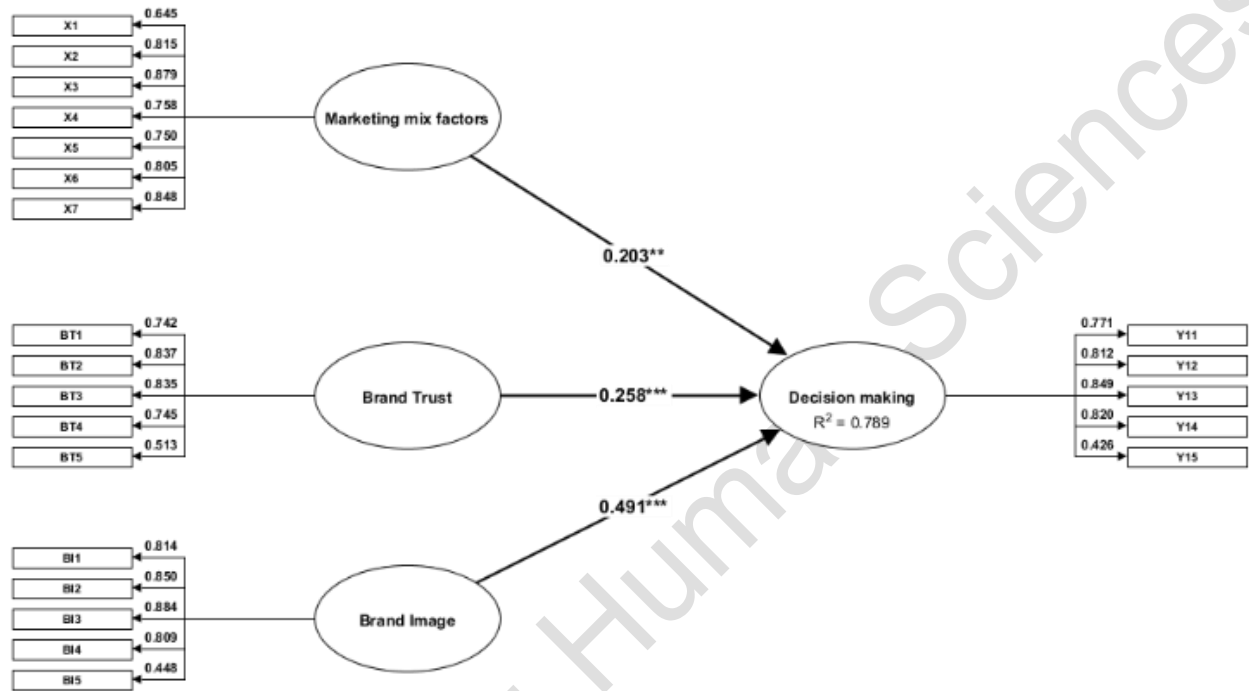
X1 0.645
X2 0.815
X3 0.879
X4 0.758
X5 0.750
X6 0.805
X7 0.848

Marketing mix factors

0.203**

BT1 0.742
BT2 0.837
BT3 0.835
BT4 0.745
BT5 0.513

Brand Trust

0.258***

Decision making
$R^2 = 0.789$

0.771 Y11
0.812 Y12
0.849 Y13
0.820 Y14
0.426 Y15

0.491***

BI1 0.814
BI2 0.850
BI3 0.884
BI4 0.809
BI5 0.448

Brand Image

Sciences
Huma